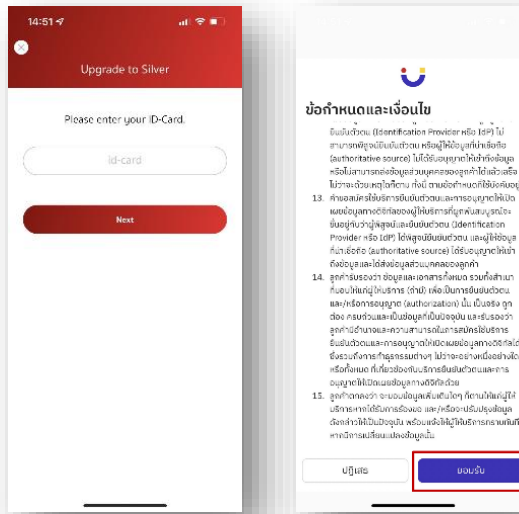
14:51

Upgrade to Silver

Please enter your ID-Card.

id-card

Next

ข้อกำหนดและเงื่อนไข

ยืนยันตัวตน (Identification Provider หรือ IdP) ไป สามารถพิสูจน์ยืนยันตัวตน หรือผู้ให้ข้อมูลที่น่าเชื่อถือ (authoritative source) ไม่ได้รับอนุญาตให้เข้าถึงข้อมูล หรือไม่สามารถส่งข้อมูลส่วนบุคคลของลูกค้าได้แล้วเสร็จ ไม่ว่าจะด้วยเหตุใดก็ตาม ทั้งนี้ ตามข้อกำหนดที่ใช้บังคับอยู่

13. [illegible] Provider หรือ IdP) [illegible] (authoritative source) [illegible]

14. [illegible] (authorization) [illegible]

15. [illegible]

ปฏิเสธ

ยอมรับ